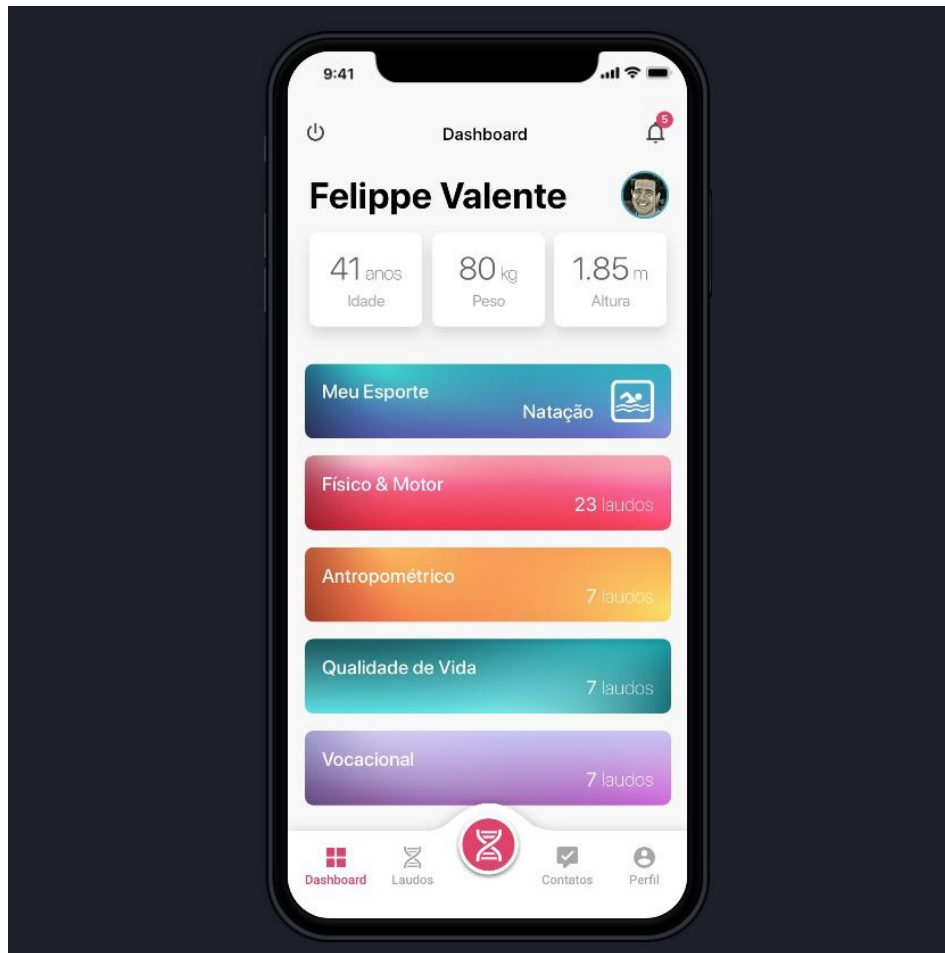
9:41

Dashboard

5

Felippe Valente

41 anos
Idade

80 kg
Peso

1.85 m
Altura

Meu Esporte
Natação

Físico & Motor
23 laudos

Antropométrico
7 laudos

Qualidade de Vida
7 laudos

Vocacional
7 laudos

Dashboard
Laudos
Contatos
Perfil